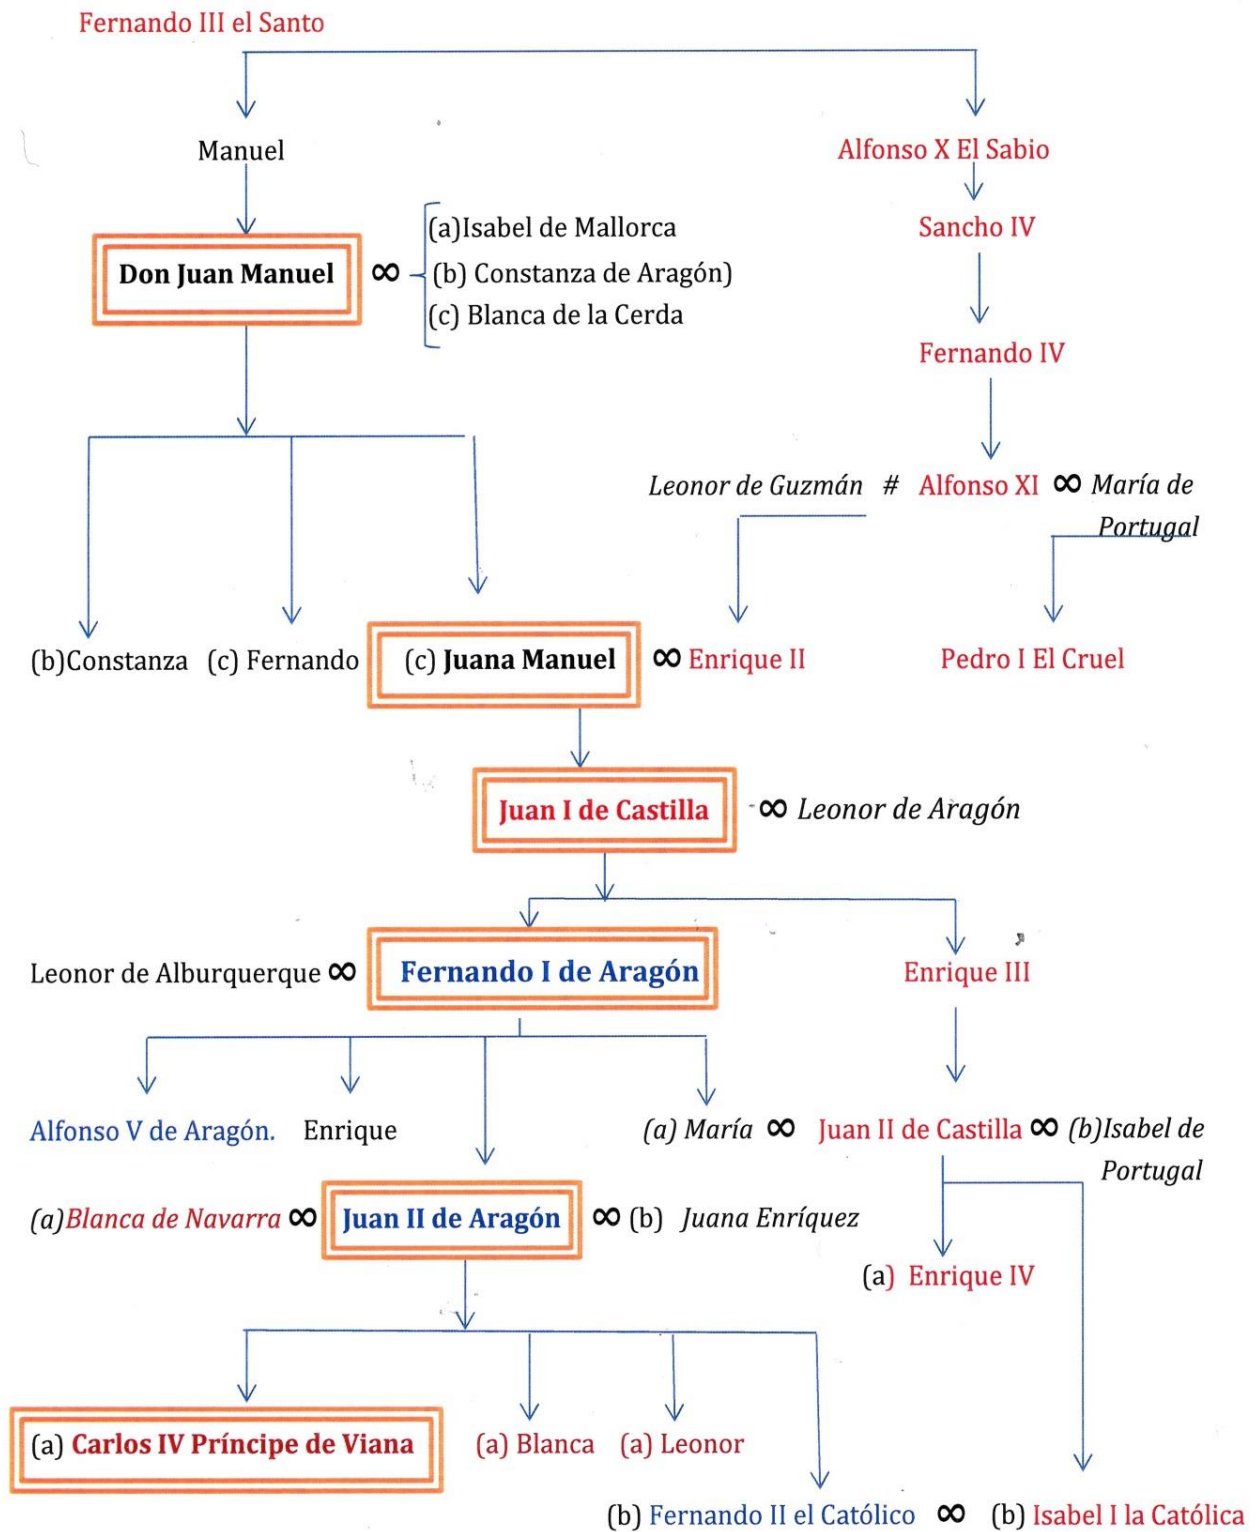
Fernando III el Santo

Manuel

Alfonso X El Sabio

Don Juan Manuel $\infty$ (a)Isabel de Mallorca
(b) Constanza de Aragón)
(c) Blanca de la Cerda

Sancho IV

Fernando IV

Leonor de Guzmán # Alfonso XI $\infty$ María de Portugal

(b)Constanza (c) Fernando (c) Juana Manuel $\infty$ Enrique II

Pedro I El Cruel

Juan I de Castilla $\infty$ Leonor de Aragón

Leonor de Alburquerque $\infty$ Fernando I de Aragón

Enrique III

Alfonso V de Aragón. Enrique

(a) María $\infty$ Juan II de Castilla $\infty$ (b)Isabel de Portugal

(a)Blanca de Navarra $\infty$ Juan II de Aragón $\infty$ (b) Juana Enríquez

(a) Enrique IV

(a) Carlos IV Príncipe de Viana (a) Blanca (a) Leonor

(b) Fernando II el Católico $\infty$ (b) Isabel I la Católica